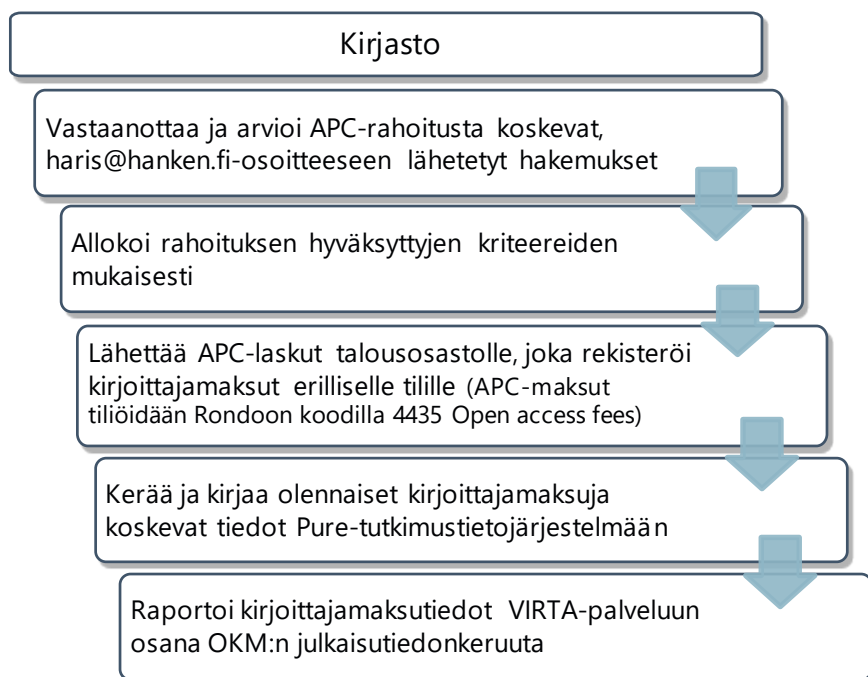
Kirjasto

Vastaanottaa ja arvioi APC-rahoitusta koskevat, haris@hanken.fi-osoitteeseen lähetetyt hakemukset

Allokoi rahoituksen hyväksyttyjen kriteereiden mukaisesti

Lähettää APC-laskut talousosastolle, joka rekisteröi kirjoittajamaksut erilliselle tilille (APC-maksut tiliöidään Rondoon koodilla 4435 Open access fees)

Kerää ja kirjaa olennaiset kirjoittajamaksuja koskevat tiedot Pure-tutkimustietojärjestelmään

Raportoi kirjoittajamaksutiedot VIRTA-palveluun osana OKM:n julkaisutiedonkeruuta